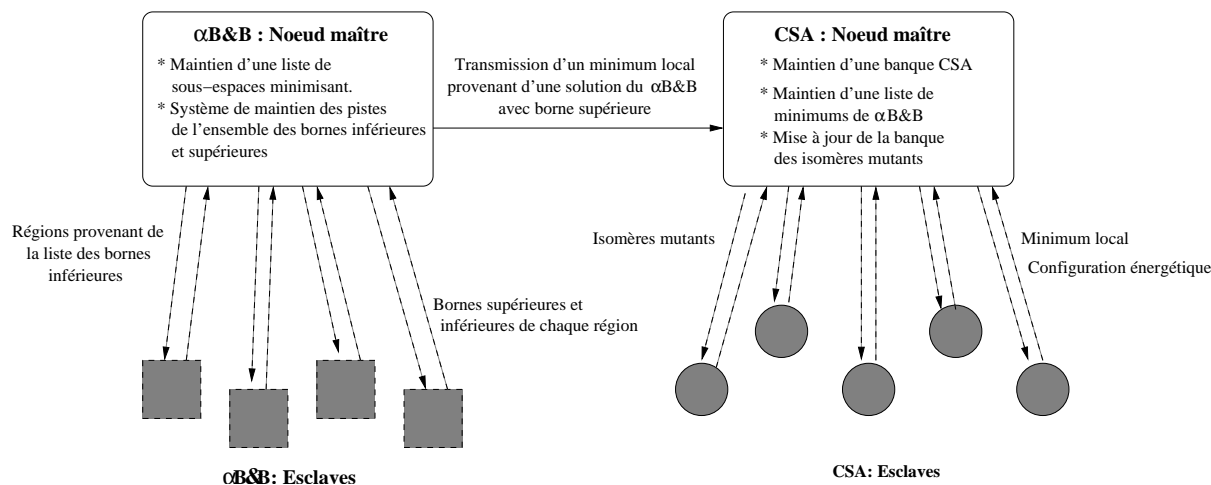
$\alpha$B&B : Noeud maître

* Maintien d'une liste de sous−espaces minimisant.
* Système de maintien des pistes de l'ensemble des bornes inférieures et supérieures

Transmission d'un minimum local provenant d'une solution du $\alpha$B&B avec borne supérieure

CSA : Noeud maître

* Maintien d'une banque CSA
* Maintien d'une liste de minimums de $\alpha$B&B
* Mise à jour de la banque des isomères mutants

Régions provenant de la liste des bornes inférieures

Bornes supérieures et inférieures de chaque région

Isomères mutants

Minimum local

Configuration énergétique

$\alpha$B&B: Esclaves

CSA: Esclaves